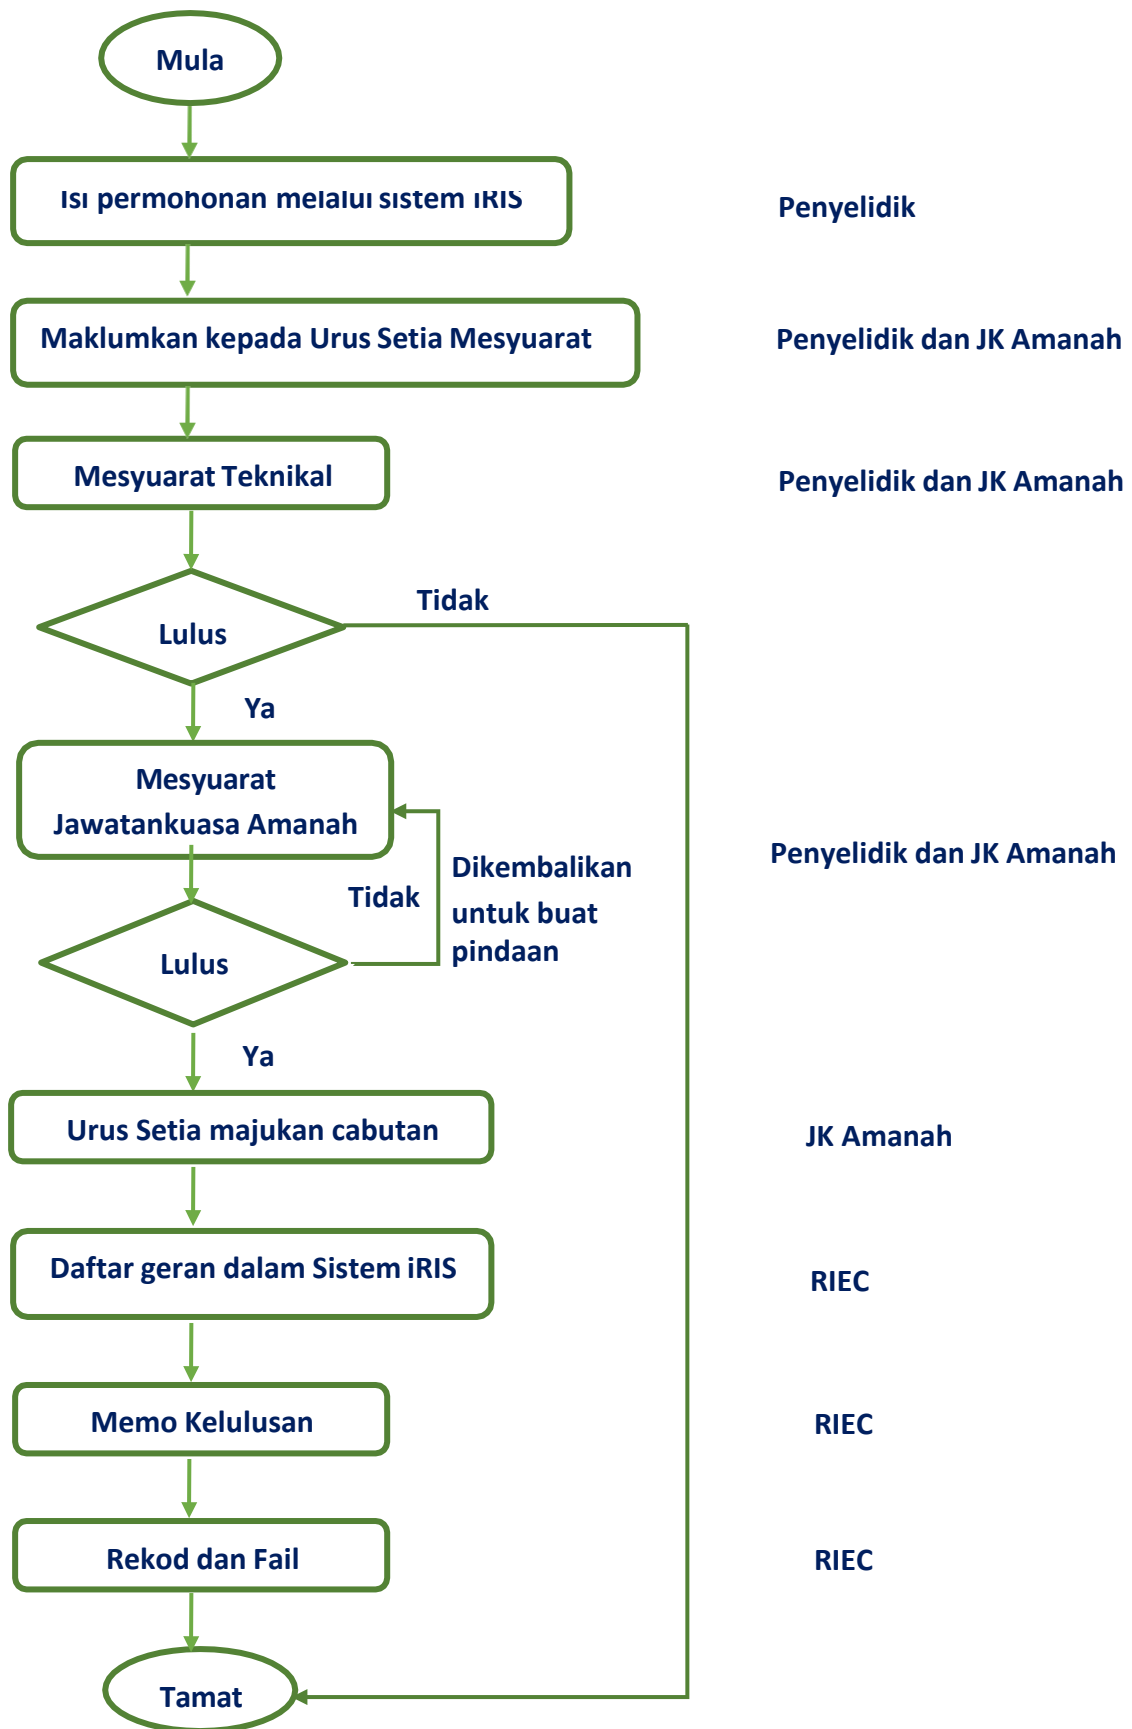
Mula

Isi permohonan melalui sistem iRIS

Penyelidik

Maklumkan kepada Urus Setia Mesyuarat

Penyelidik dan JK Amanah

Mesyuarat Teknikal

Penyelidik dan JK Amanah

Lulus

Tidak

Ya

Mesyuarat Jawatankuasa Amanah

Penyelidik dan JK Amanah

Tidak

Dikembalikan untuk buat pindaan

Lulus

Ya

Urus Setia majukan cabutan

JK Amanah

Daftar geran dalam Sistem iRIS

RIEC

Memo Kelulusan

RIEC

Rekod dan Fail

RIEC

Tamat